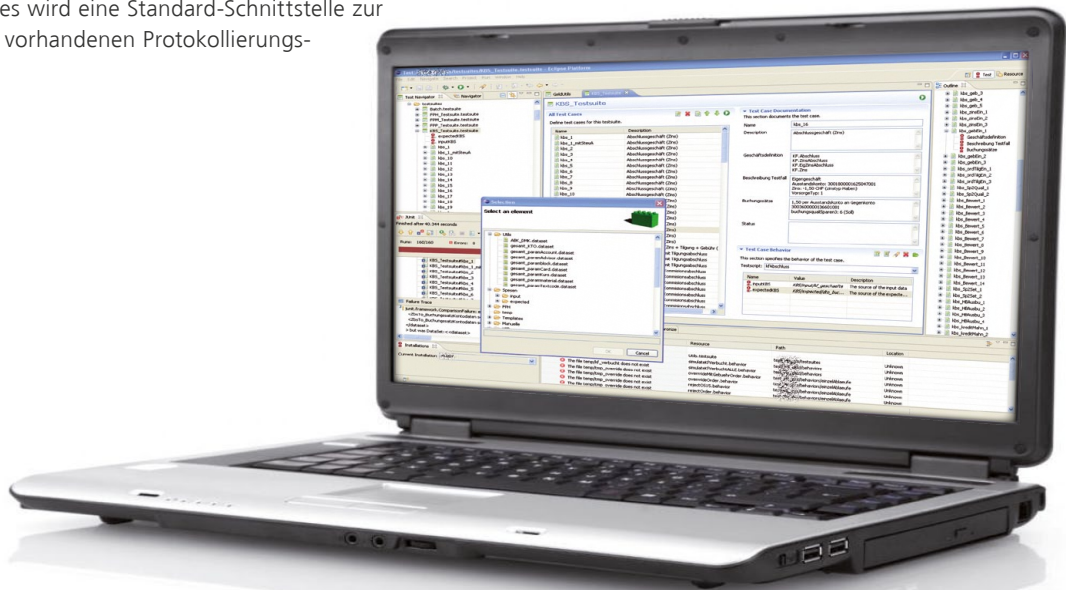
es wird eine Standard-Schnittstelle zur vorhandenen Protokollierungs-

KBS_Testsuite

All Test Cases

Define test cases for this testsuite.

| Name | Description |
|---|---|
| kbs_1 | Abschlussgeschäft (Zins) |
| kbs_1_mitSteuk | Abschlussgeschäft (Zins) |
| kbs_2 | Abschlussgeschäft (Zins) |
| kbs_3 | Abschlussgeschäft (Zins) |
| kbs_4 | Abschlussgeschäft (Zins) |
| kbs_5 | Abschlussgeschäft (Zins) |
| kbs_6 | Abschlussgeschäft (Zins) |
| kbs_7 | Abschlussgeschäft (Zins) |
| kbs_8 | Abschlussgeschäft (Zins) |
| kbs_9 | Abschlussgeschäft (Zins) |
| kbs_10 | Abschlussgeschäft (Zins) |

Test Case Documentation

This section documents the test case.

Name kbs_16

Description Abschlussgeschäft (Zins)

Geschäftsdefinition

Beschreibung Testfall

Buchungssätze

Status

Test Case Behavior

This section specifies the behavior of the test case.

Testscript KFAbschluss

| Name | Value | Description |
|---|---|---|
| inputKBS | | The source of the input data |
| expectedKBS | | The source of the expecte... |

Selection

Select an element

Cancel

Outline

Installations

Resource

Path

Location

Unknown

Failure Trace